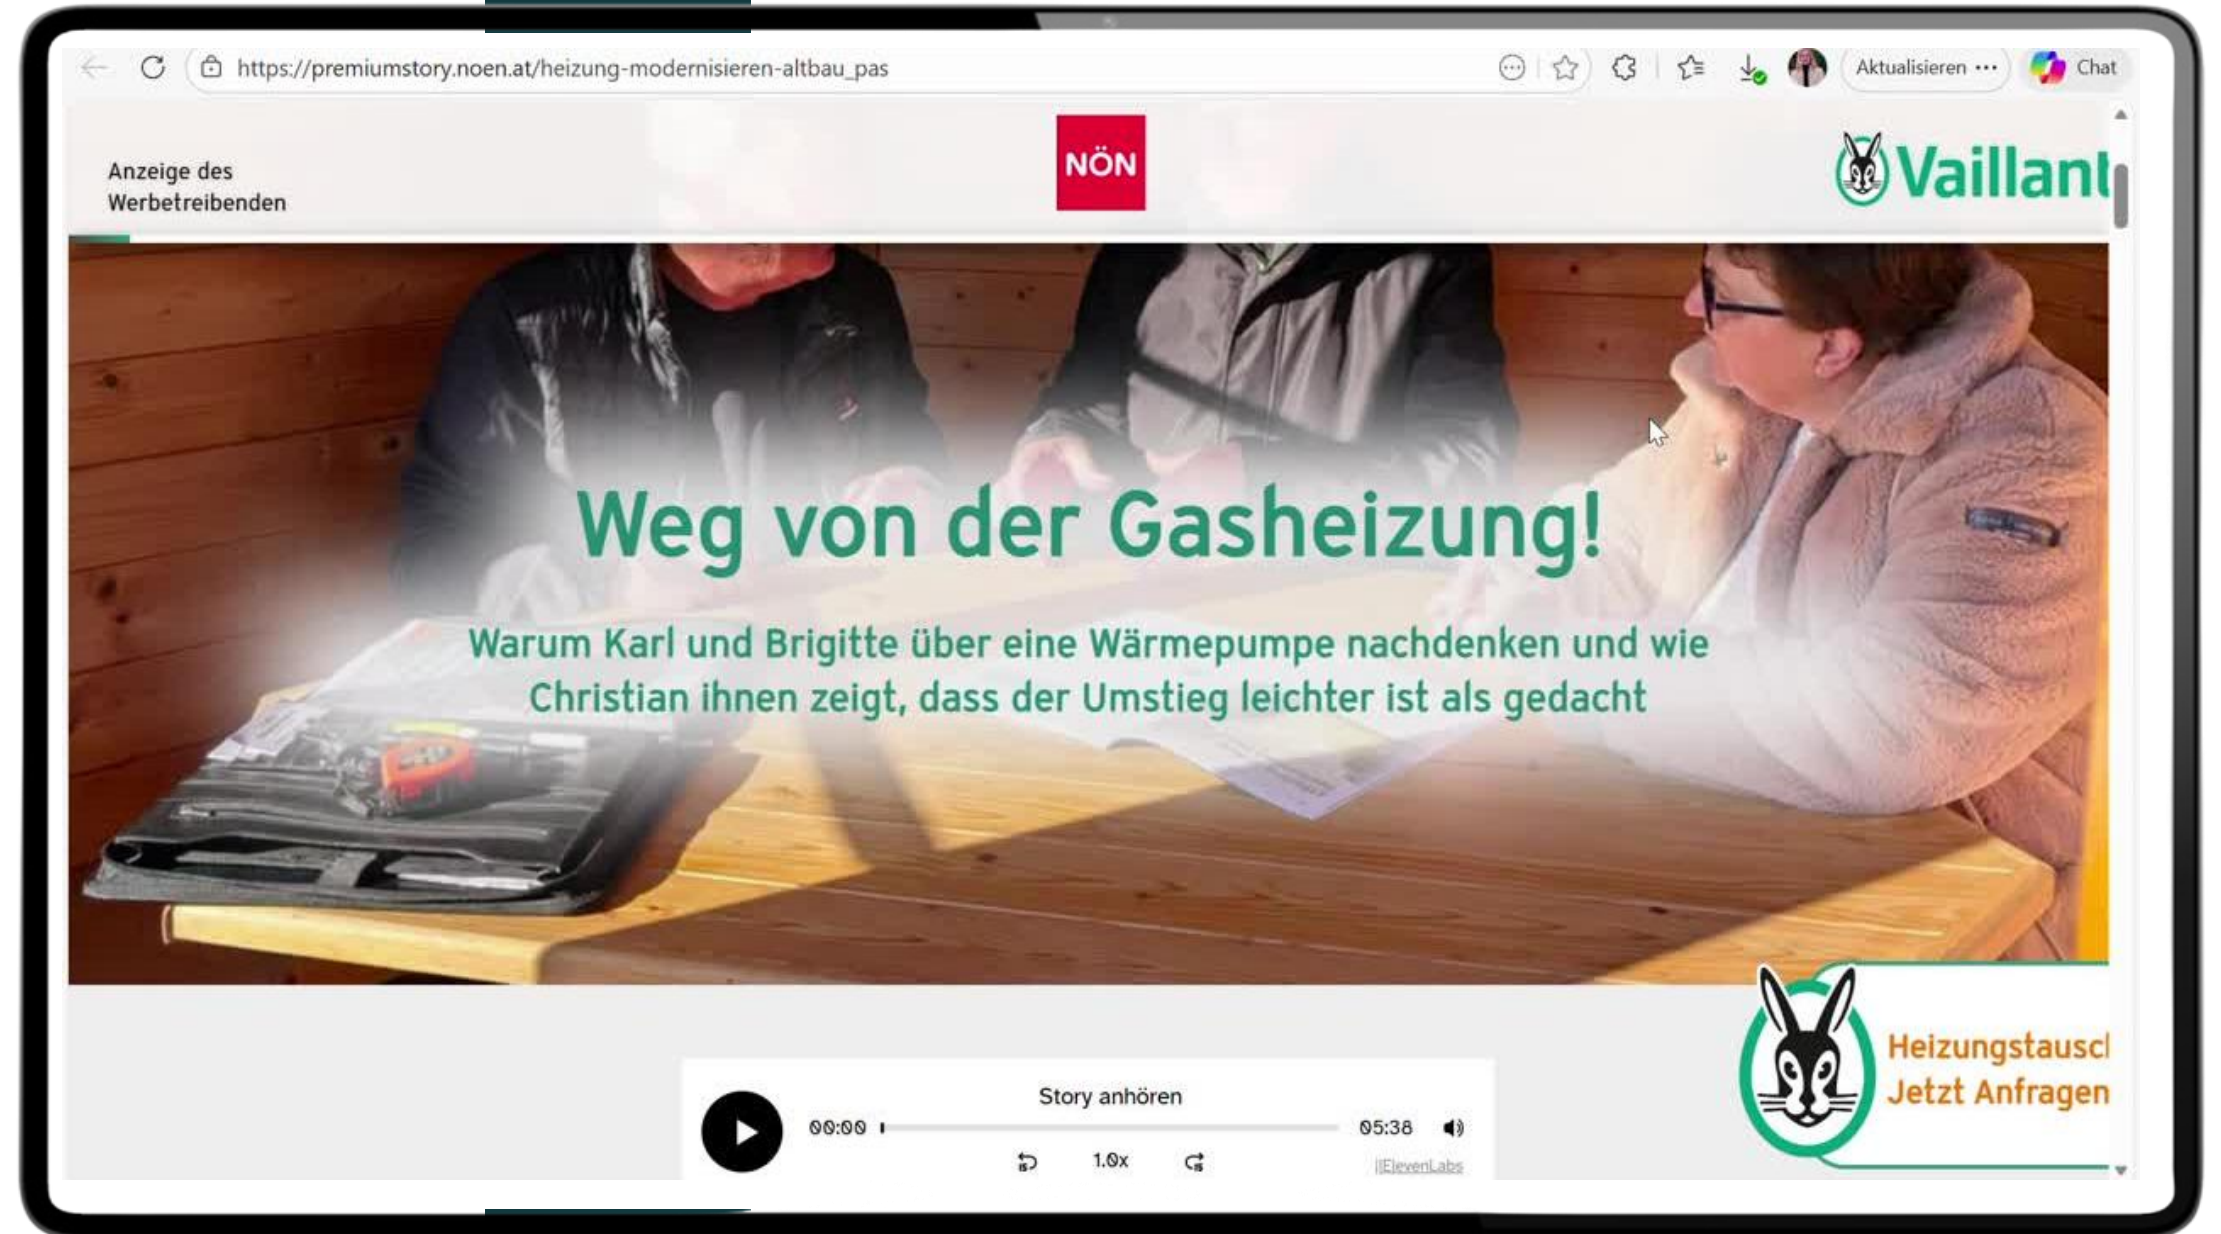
https://premiumstory.noen.at/heizung-modernisieren-altbau_pas

Aktualisieren ···

Chat

Anzeige des Werbetreibenden

NÖN

Vaillant

Weg von der Gasheizung!

Warum Karl und Brigitte über eine Wärmepumpe nachdenken und wie Christian ihnen zeigt, dass der Umstieg leichter ist als gedacht

Story anhören

00:00

05:38

1.0x

ElevenLabs

Heizungstausc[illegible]
Jetzt Anfragen